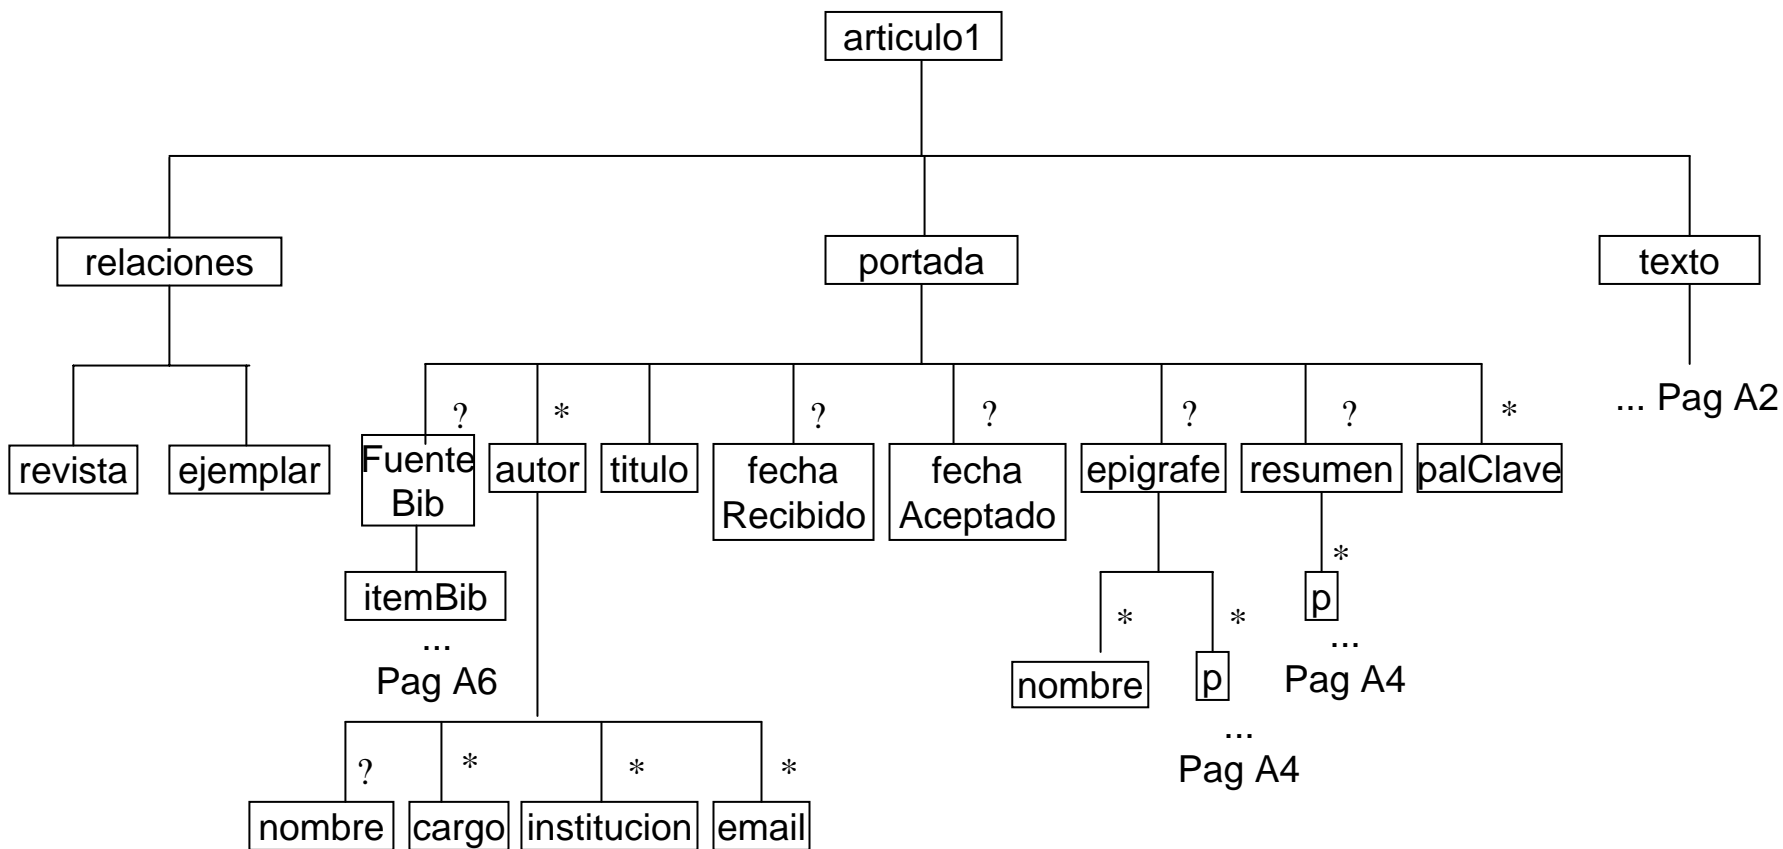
articulo1

relaciones

portada

texto

revista

ejemplar

?

Fuente Bib

*

autor

titulo

?

fecha Recibido

?

fecha Aceptado

?

epigrafe

?

resumen

*

palClave

... Pag A2

itemBib

...
Pag A6

?

nombre

*

cargo

*

institucion

*

email

*

nombre

*

p

...
Pag A4

*

p

...
Pag A4